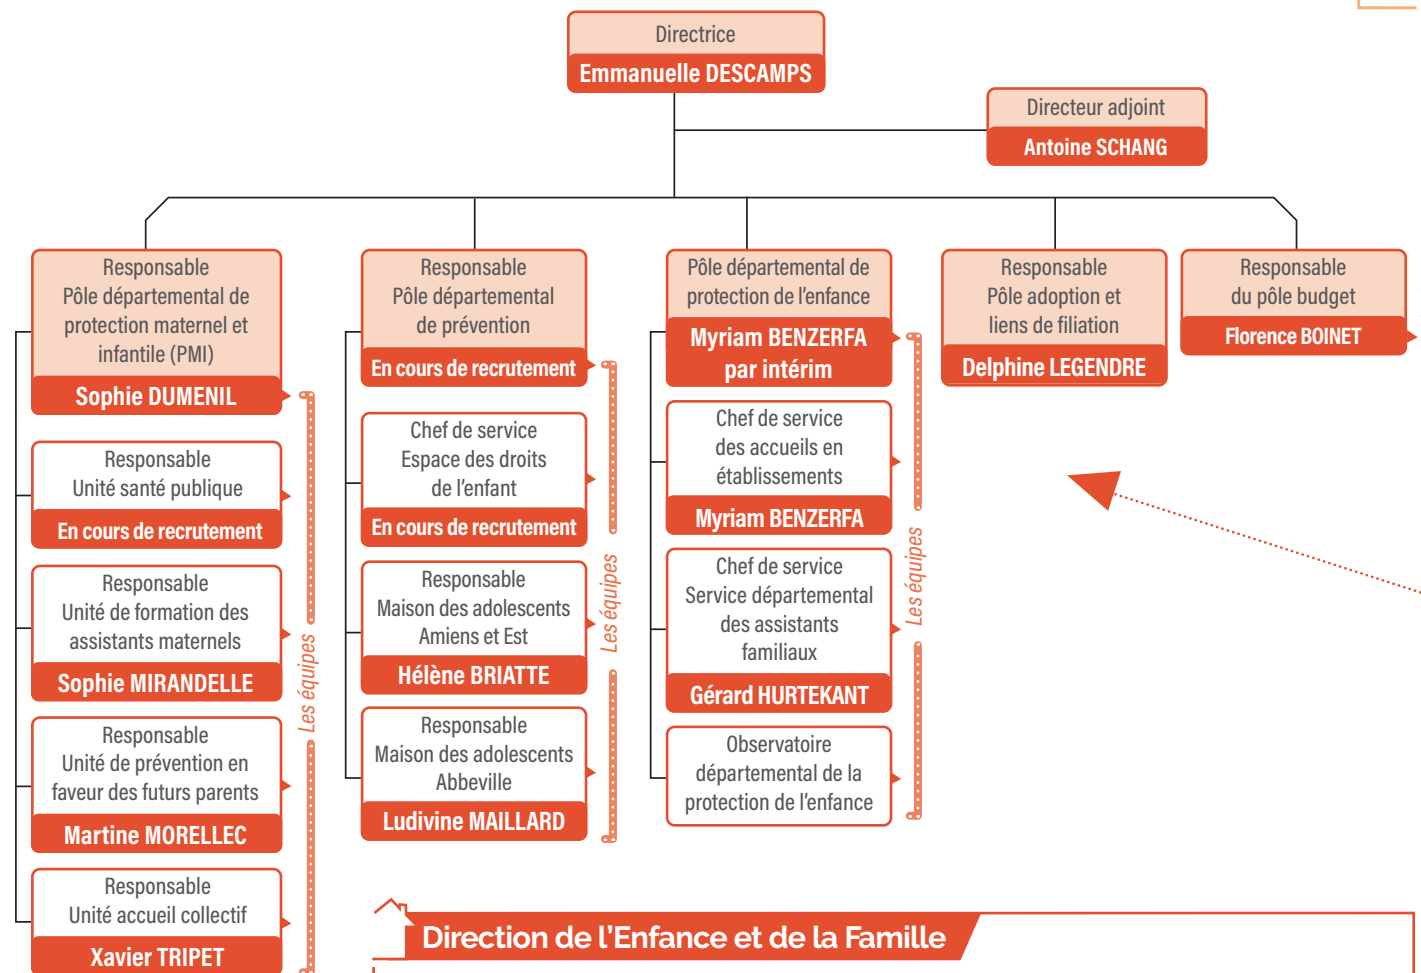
Directrice
Emmanuelle DESCAMPS

Directeur adjoint
Antoine SCHANG

Responsable
Pôle départemental de protection maternel et infantile (PMI)
Sophie DUMENIL

Responsable
Unité santé publique
En cours de recrutement

Responsable
Unité de formation des assistants maternels
Sophie MIRANDELLE

Responsable
Unité de prévention en faveur des futurs parents
Martine MORELLEC

Responsable
Unité accueil collectif
Xavier TRIPET

Les équipes

Responsable
Pôle départemental de prévention
En cours de recrutement

Chef de service
Espace des droits de l'enfant
En cours de recrutement

Responsable
Maison des adolescents Amiens et Est
Hélène BRIATTE

Responsable
Maison des adolescents Abbeville
Ludivine MAILLARD

Les équipes

Pôle départemental de protection de l'enfance
Myriam BENZERFA par intérim

Chef de service
des accueils en établissements
Myriam BENZERFA

Chef de service
Service départemental des assistants familiaux
Gérard HURTEKANT

Observatoire départemental de la protection de l'enfance

Les équipes

Responsable
Pôle adoption et liens de filiation
Delphine LEGENDRE

Responsable
du pôle budget
Florence BOINET

Direction de l'Enfance et de la Famille